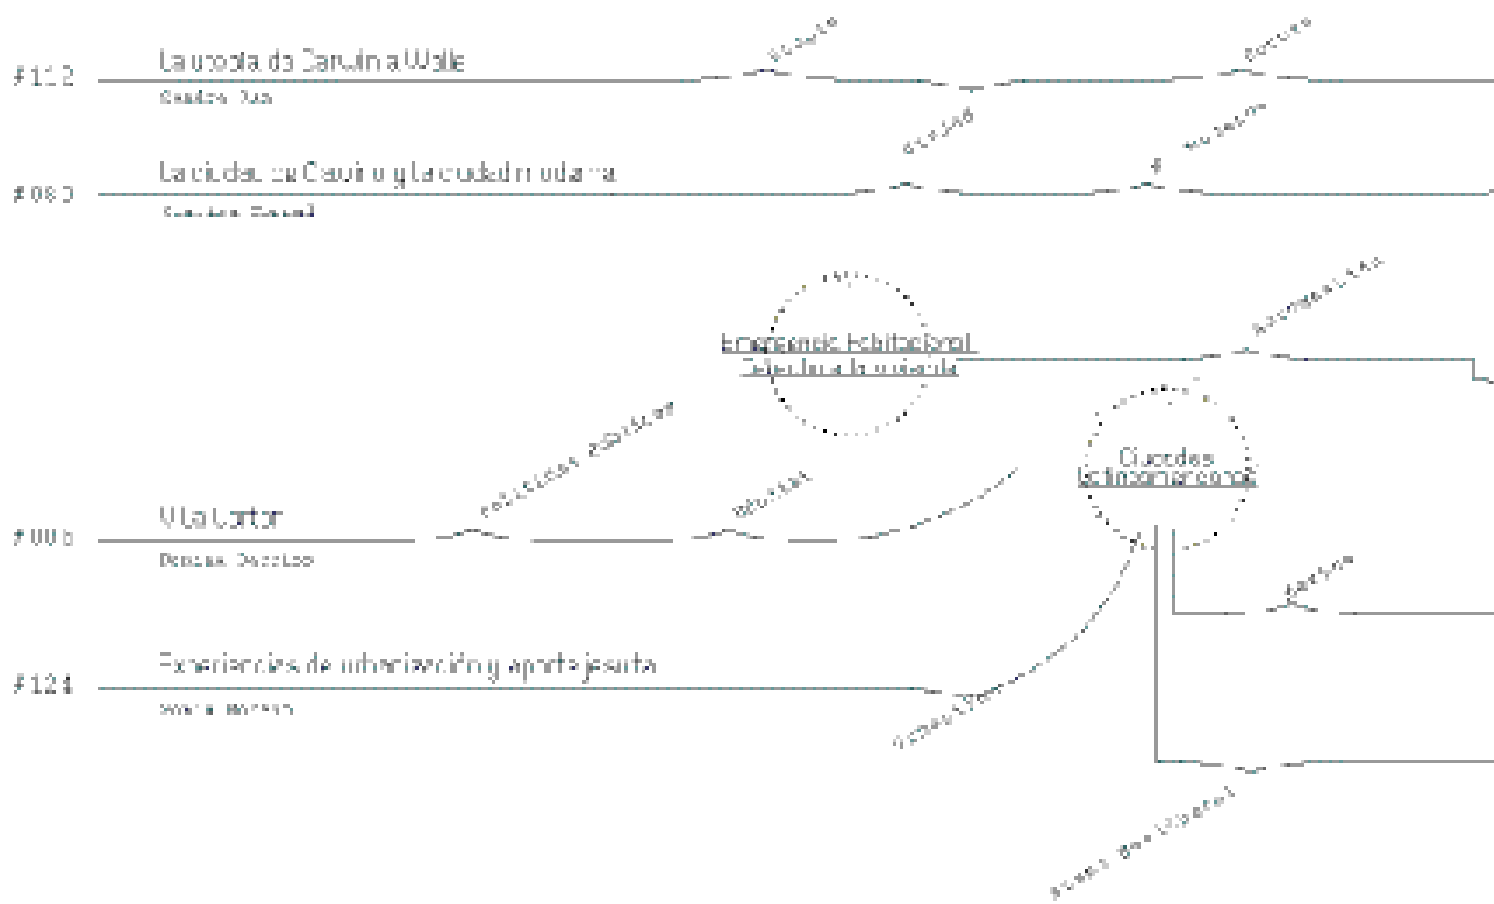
#112
La utopía de Carolina Wolle
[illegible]

#080
La ciudad de Oaxaca y la ciudad moderna
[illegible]

Emergencia habitacional
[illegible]

Ciudades latinoamericanas

#006
Villa Carton
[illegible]

#124
Experiencias de urbanización y aporte jesuita
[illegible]

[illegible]